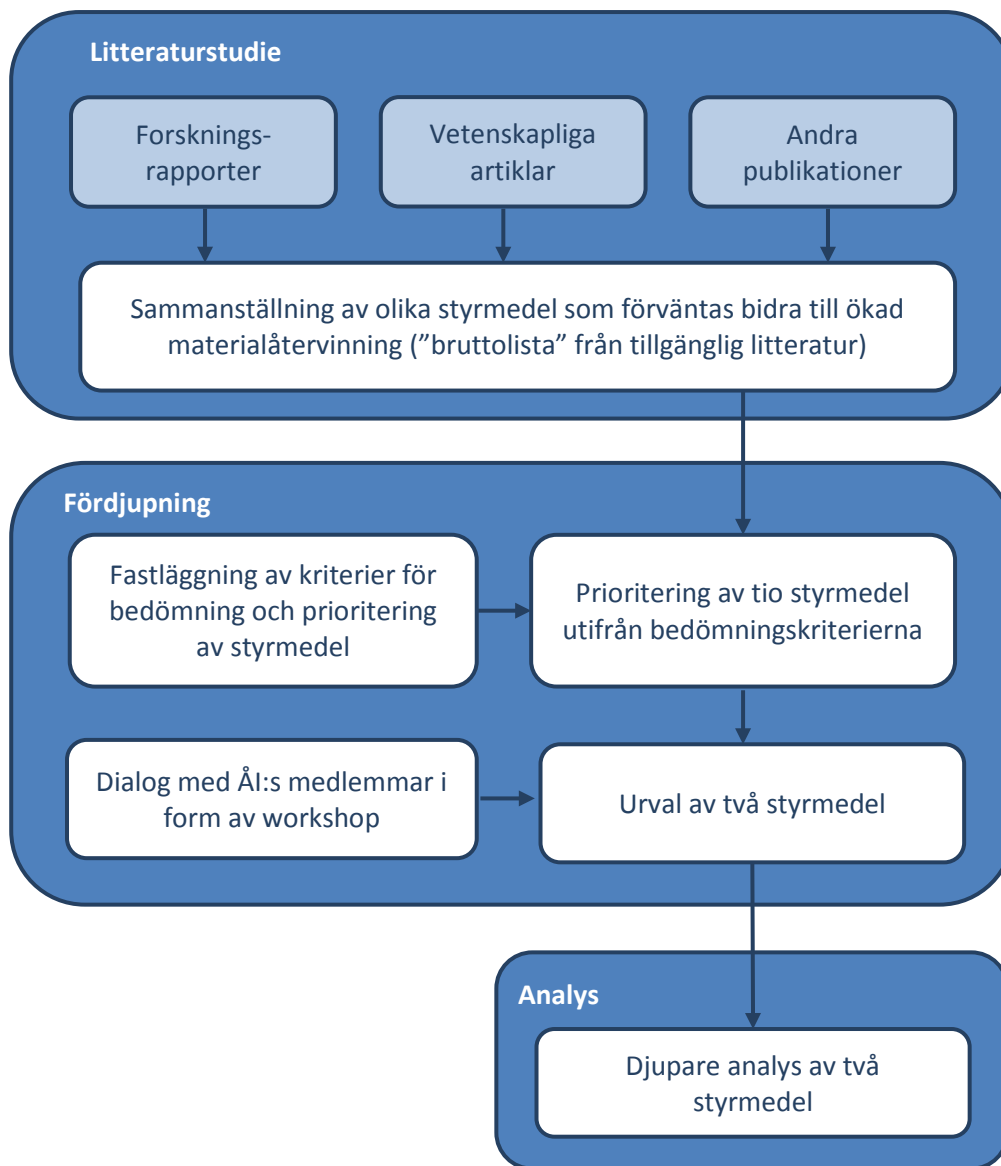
Litteraturstudie

Forsknings-rapporter

Vetenskapliga artiklar

Andra publikationer

Sammanställning av olika styrmedel som förväntas bidra till ökad materialåtervinning (”bruttolista” från tillgänglig litteratur)

Fördjupning

Fastläggning av kriterier för bedömning och prioritering av styrmedel

Prioritering av tio styrmedel utifrån bedömningskriterierna

Dialog med ÅI:s medlemmar i form av workshop

Urval av två styrmedel

Analys

Djupare analys av två styrmedel